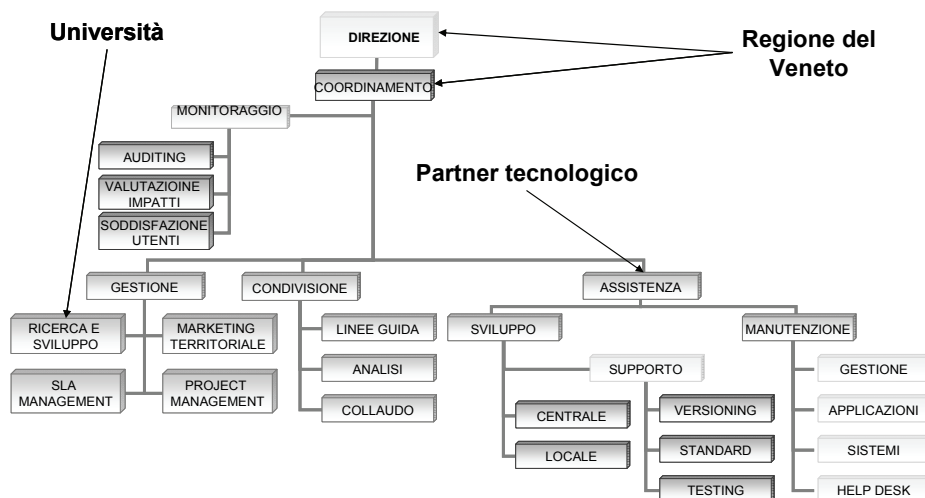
Università

DIREZIONE

Regione del Veneto

COORDINAMENTO

MONITORAGGIO

AUDITING

VALUTAZIOINE IMPATTI

SODDISFAZIONE UTENTI

Partner tecnologico

GESTIONE

CONDIVISIONE

ASSISTENZA

RICERCA E SVILUPPO

MARKETING TERRITORIALE

SLA MANAGEMENT

PROJECT MANAGEMENT

LINEE GUIDA

ANALISI

COLLAUDO

SVILUPPO

MANUTENZIONE

SUPPORTO

CENTRALE

LOCALE

VERSIONING

STANDARD

TESTING

GESTIONE

APPLICAZIONI

SISTEMI

HELP DESK